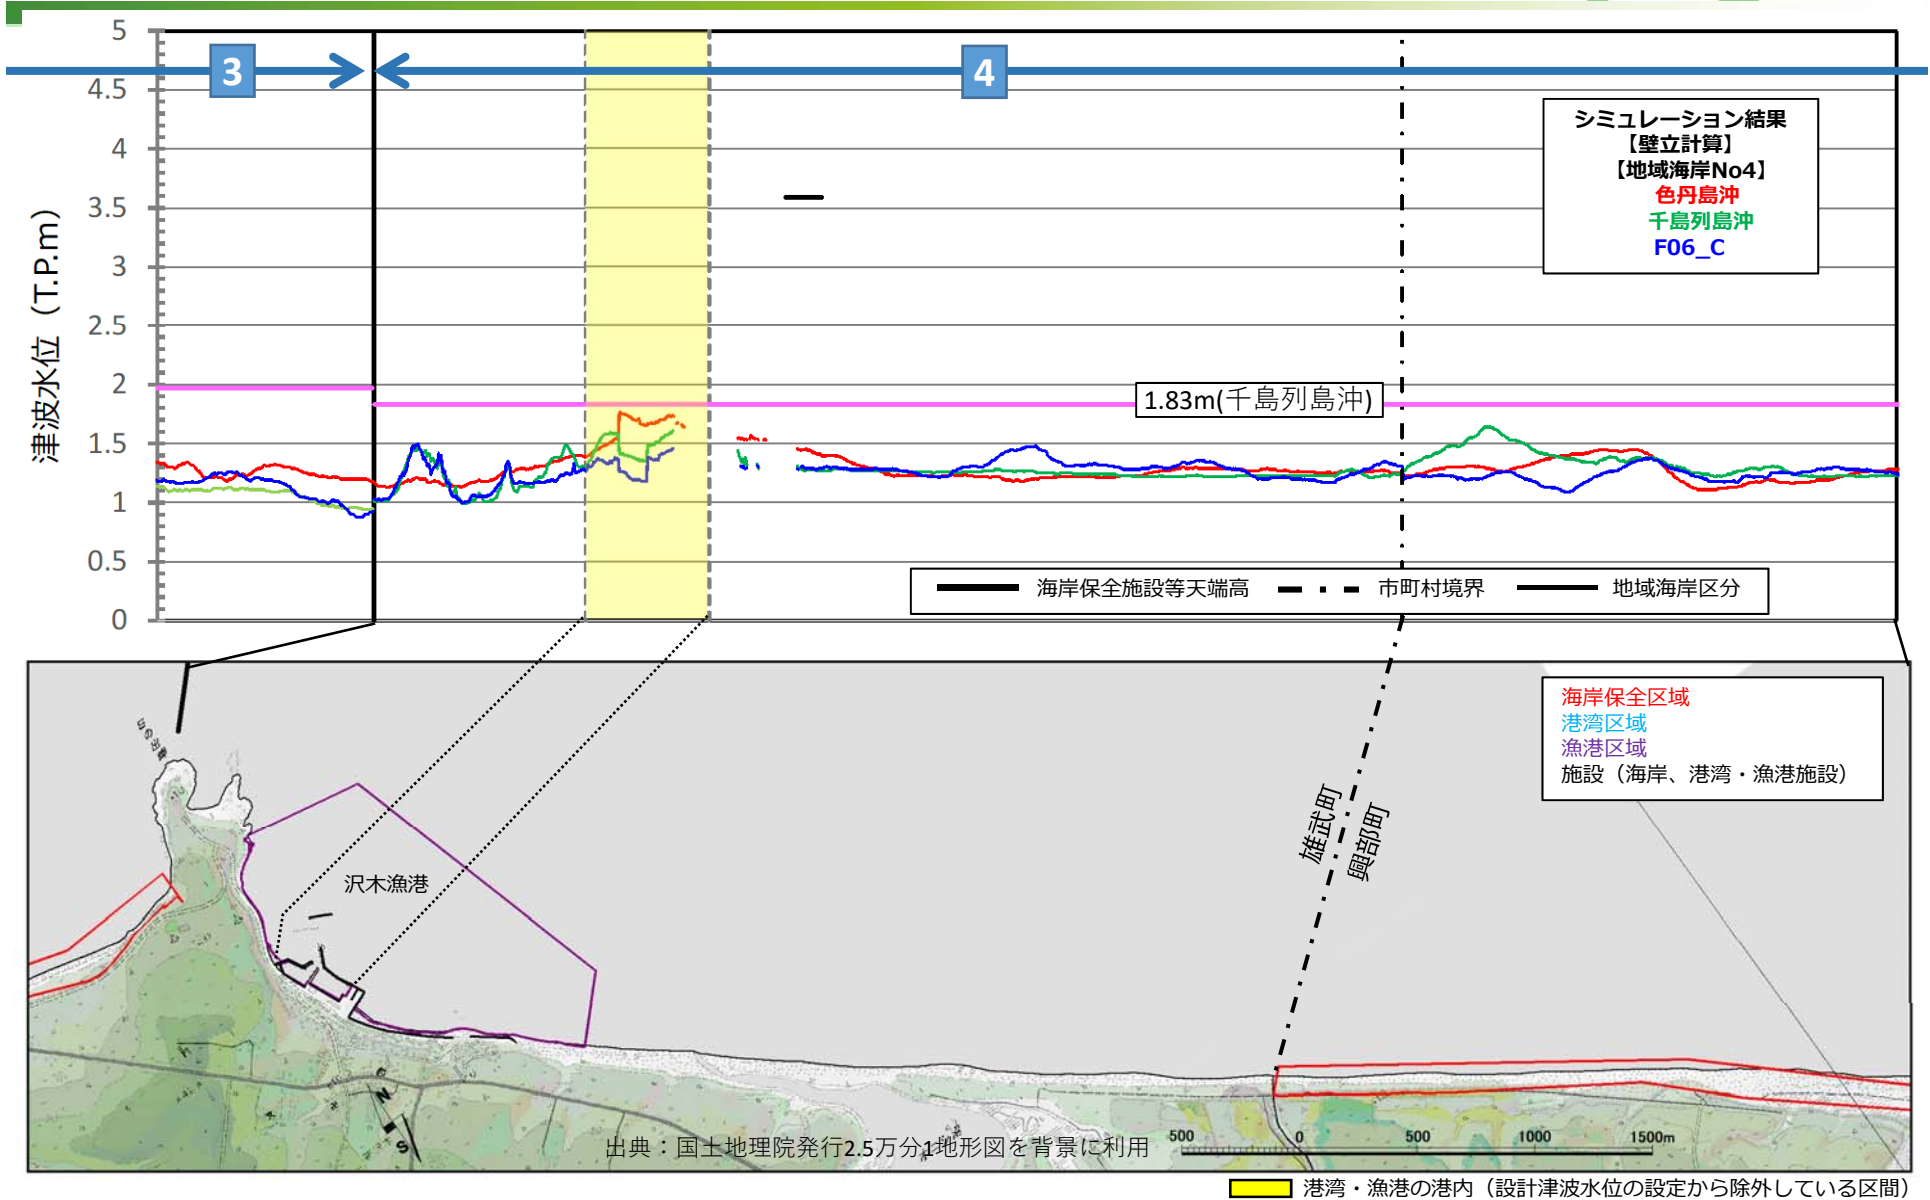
5
4.5
4
3.5
3
2.5
2
1.5
1
0.5
0

津波水位（T.P.m）

3
4

シミュレーション結果
【壁立計算】
【地域海岸No4】
色丹島沖
千島列島沖
F06_C

1.83m(千島列島沖)

海岸保全施設等天端高
市町村境界
地域海岸区分

海岸保全区域
港湾区域
漁港区域
施設（海岸、港湾・漁港施設）

沢木漁港

雄武町
興部町

出典：国土地理院発行2.5万分1地形図を背景に利用

500 0 500 1000 1500m

港湾・漁港の港内（設計津波水位の設定から除外している区間）